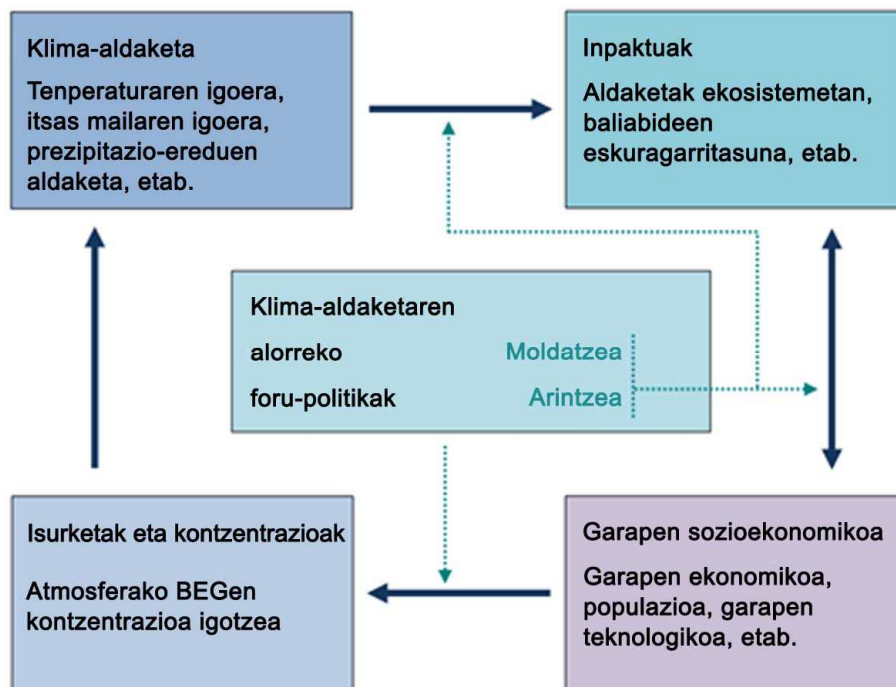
Klima-aldaketa

Tenperaturaren igoera, itsas mailaren igoera, prezipitazio-ereduen aldaketa, etab.

Inpaktuak

Aldaketak ekosistemetan, baliabideen eskuragarritasuna, etab.

Klima-aldaketaren alorreko foru-politikak

Moldatzea

Arintzea

Isurketak eta kontzentrazioak

Atmosferako BEGen kontzentrazioa igotzea

Garapen sozioekonomikoa

Garapen ekonomikoa, populazioa, garapen teknologikoa, etab.